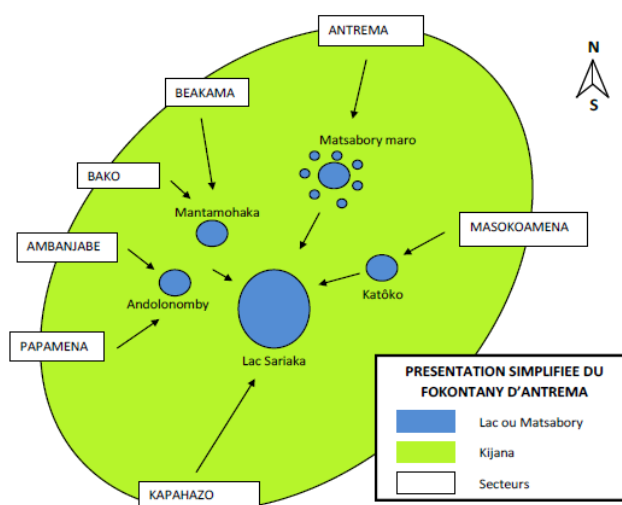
ANTREMA

N

S

BEAKAMA

Matsabory maro

BAKO

Mantamohaka

MASOKOAMENA

AMBANJABE

Katôko

Andolonomby

PAPAMENA

Lac Sariaka

KAPAHAZO

PRESENTATION SIMPLIFIEE DU FOKONTANY D'ANTREMA

Lac ou Matsabory

Kijana

Secteurs